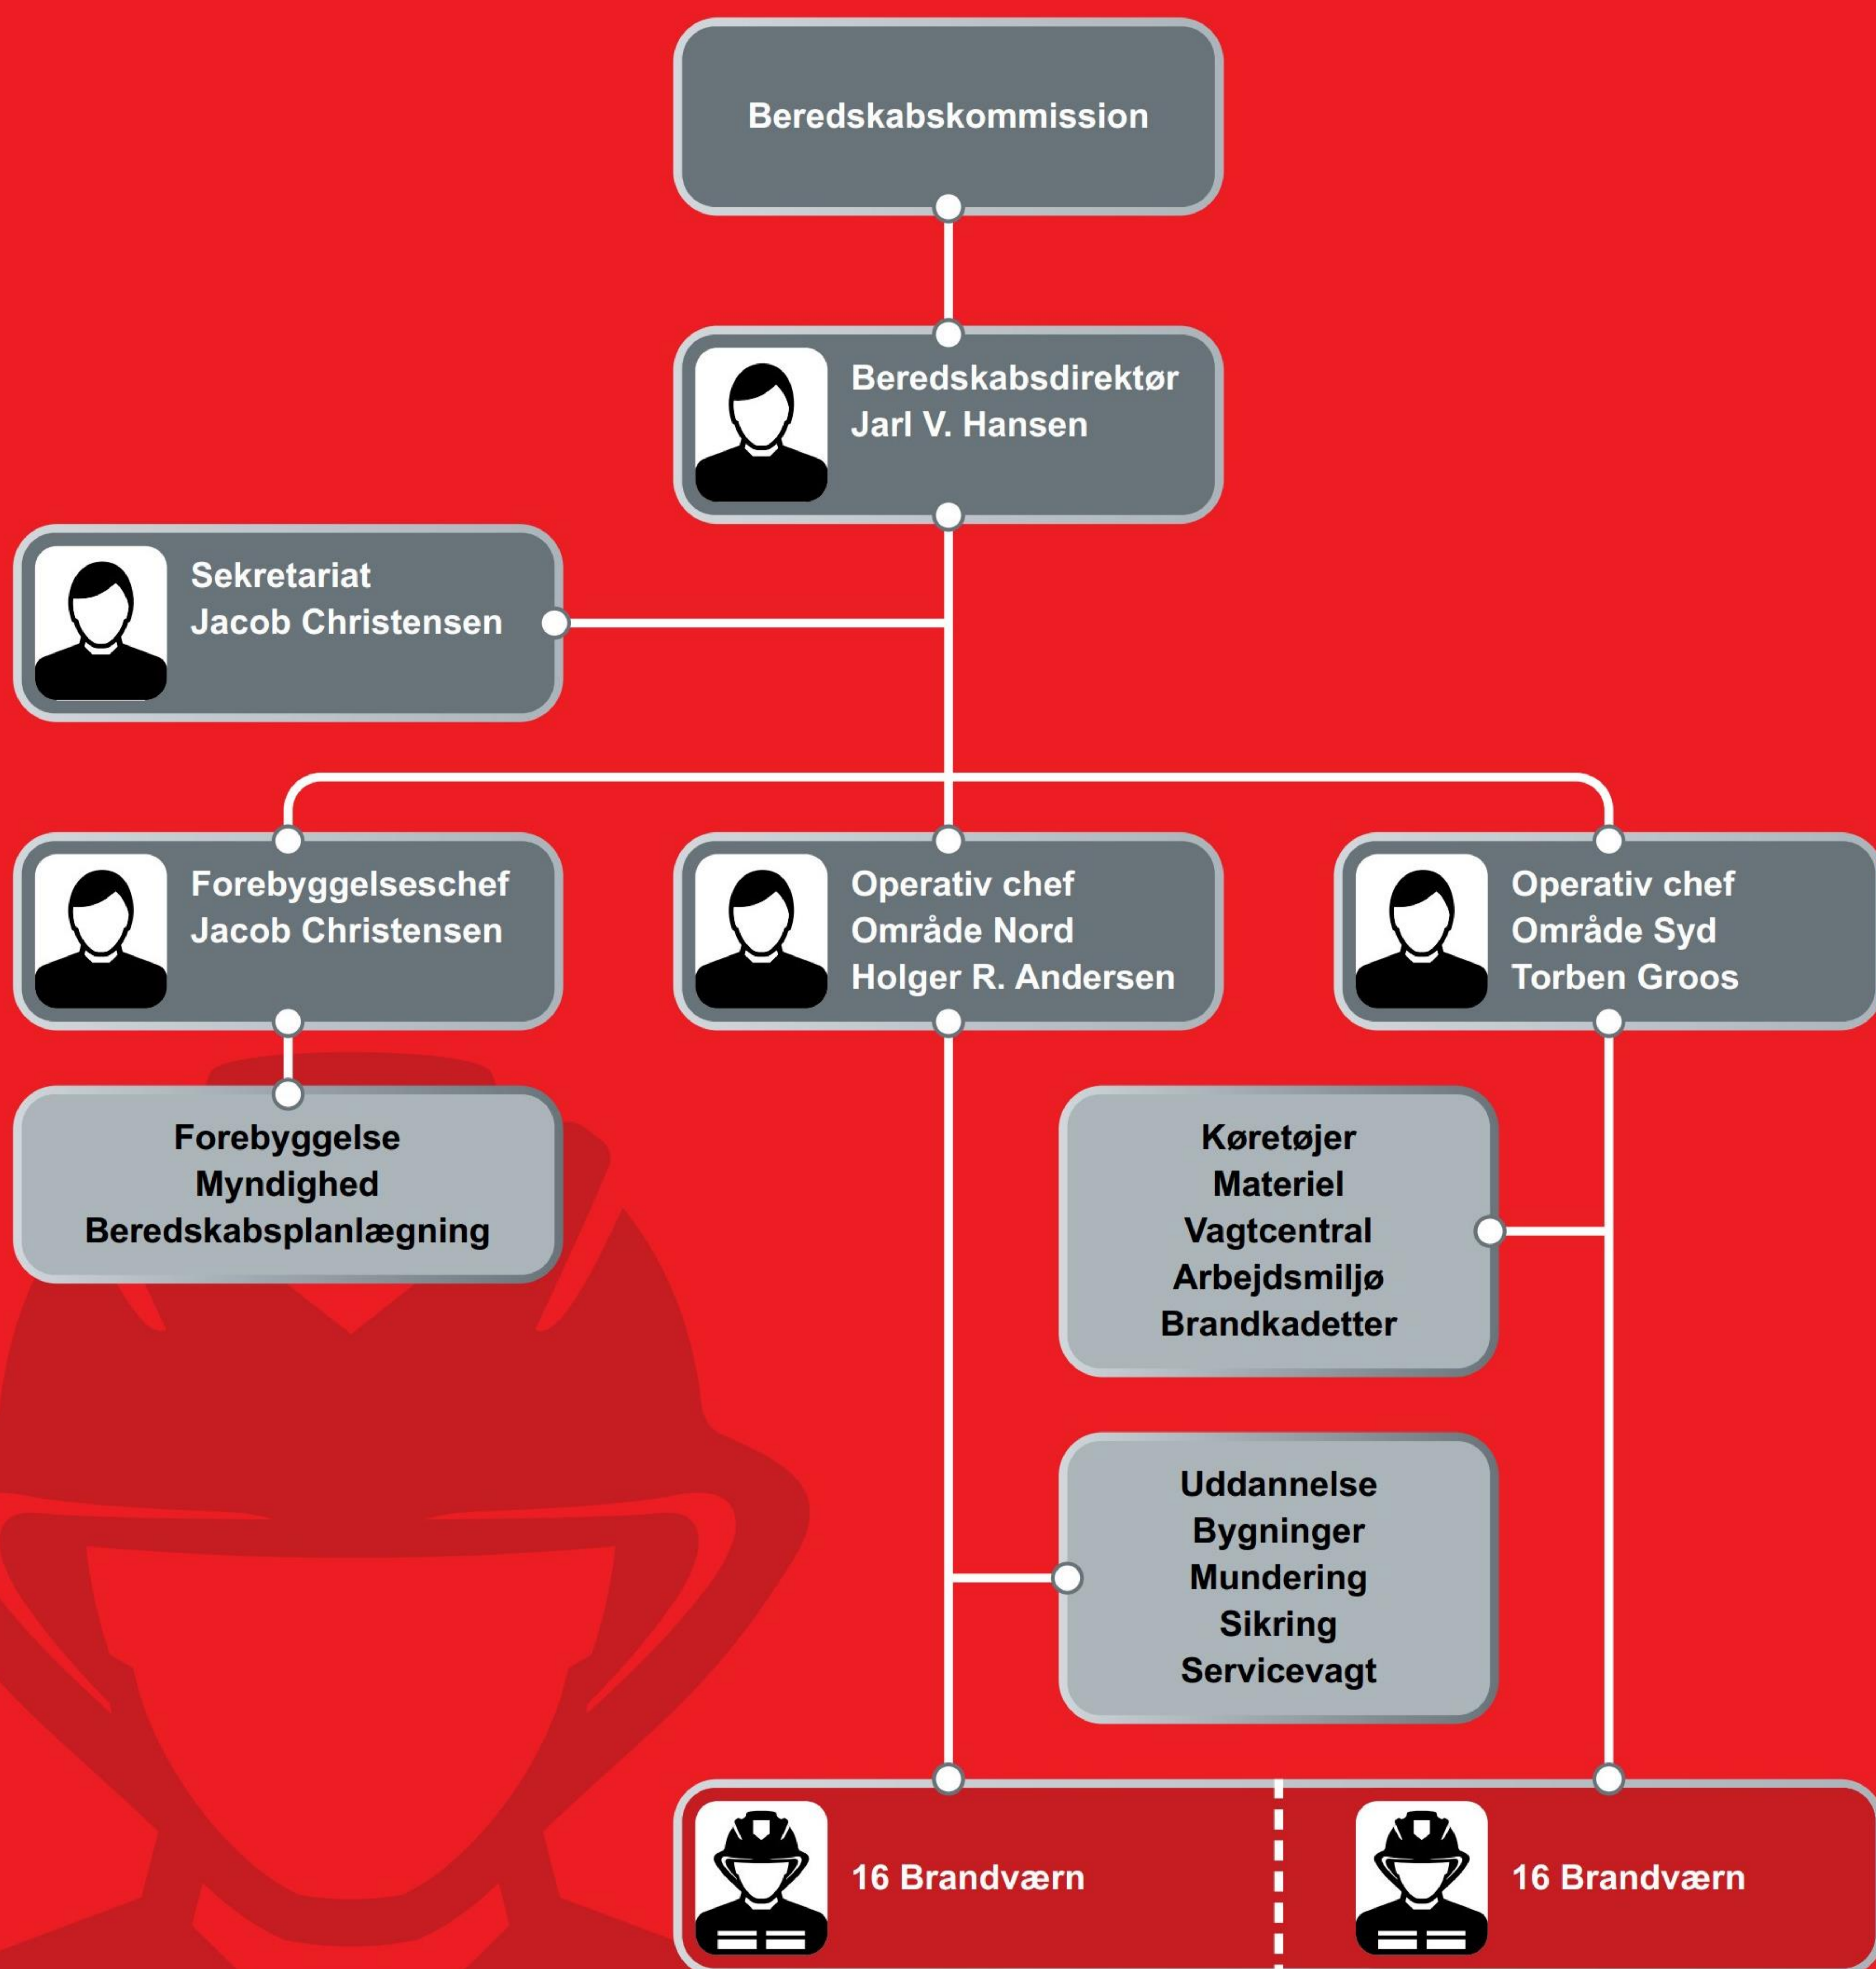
Beredskabskommission

Beredskabsdirektør
Jarl V. Hansen

Sekretariat
Jacob Christensen

Forebyggelseschef
Jacob Christensen

Operativ chef
Område Nord
Holger R. Andersen

Operativ chef
Område Syd
Torben Groos

Forebyggelse
Myndighed
Beredskabsplanlægning

Køretøjer
Materiel
Vagtcentral
Arbejdsmiljø
Brandkadetter

Uddannelse
Bygninger
Mundering
Sikring
Servicevagt

16 Brandværn

16 Brandværn